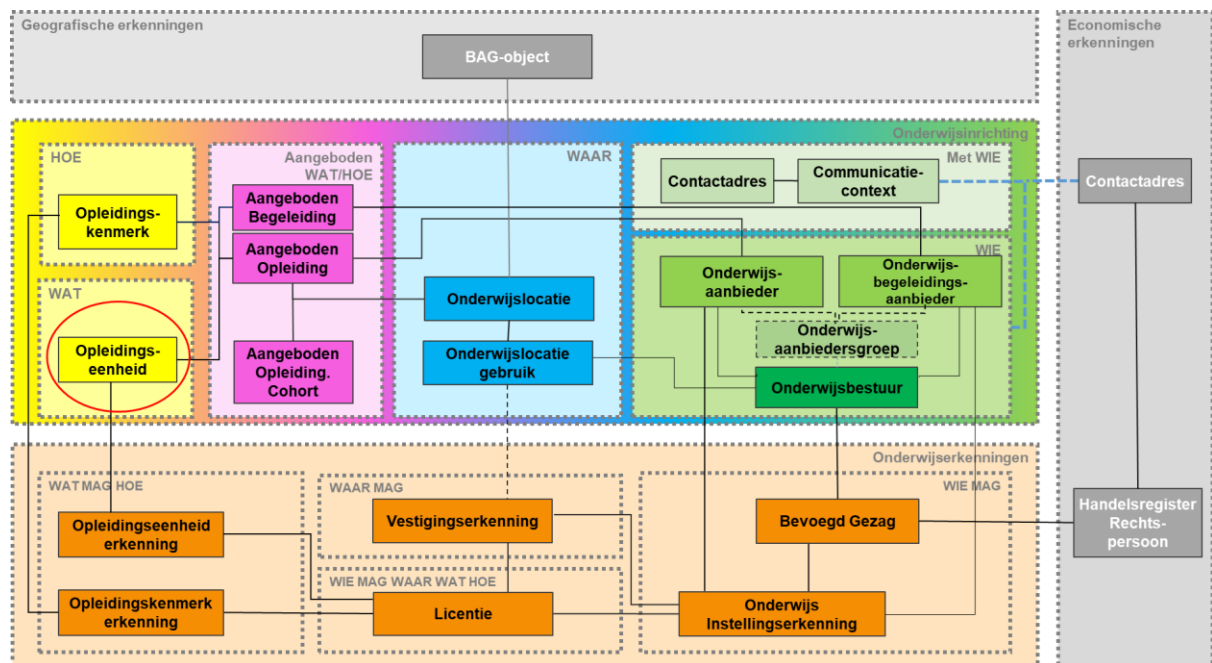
Geografische erkenningen

BAG-object

Economische erkenningen

Onderwijsinrichting

HOE

Opleidingskenmerk

Aangeboden WAT/HOE

Aangeboden Begeleiding

Aangeboden Opleiding

WAAR

Met WIE

Contactadres

Communicatiecontext

Contactadres

WIE

Onderwijsaanbieder

Onderwijsbegeleidingsaanbieder

WAT

Onderwijslocatie

Onderwijsaanbiedersgroep

Opleidingseenheid

Aangeboden Opleiding. Cohort

Onderwijslocatie gebruik

Onderwijsbestuur

Onderwijserkenningen

WAT MAG HOE

WAAR MAG

WIE MAG

Opleidingseenheid erkenning

Vestigingserkenning

Bevoegd Gezag

Handelsregister Rechtspersoon

WIE MAG WAAR WAT HOE

Opleidingskenmerk erkenning

Licentie

Onderwijs Instellingserkenning